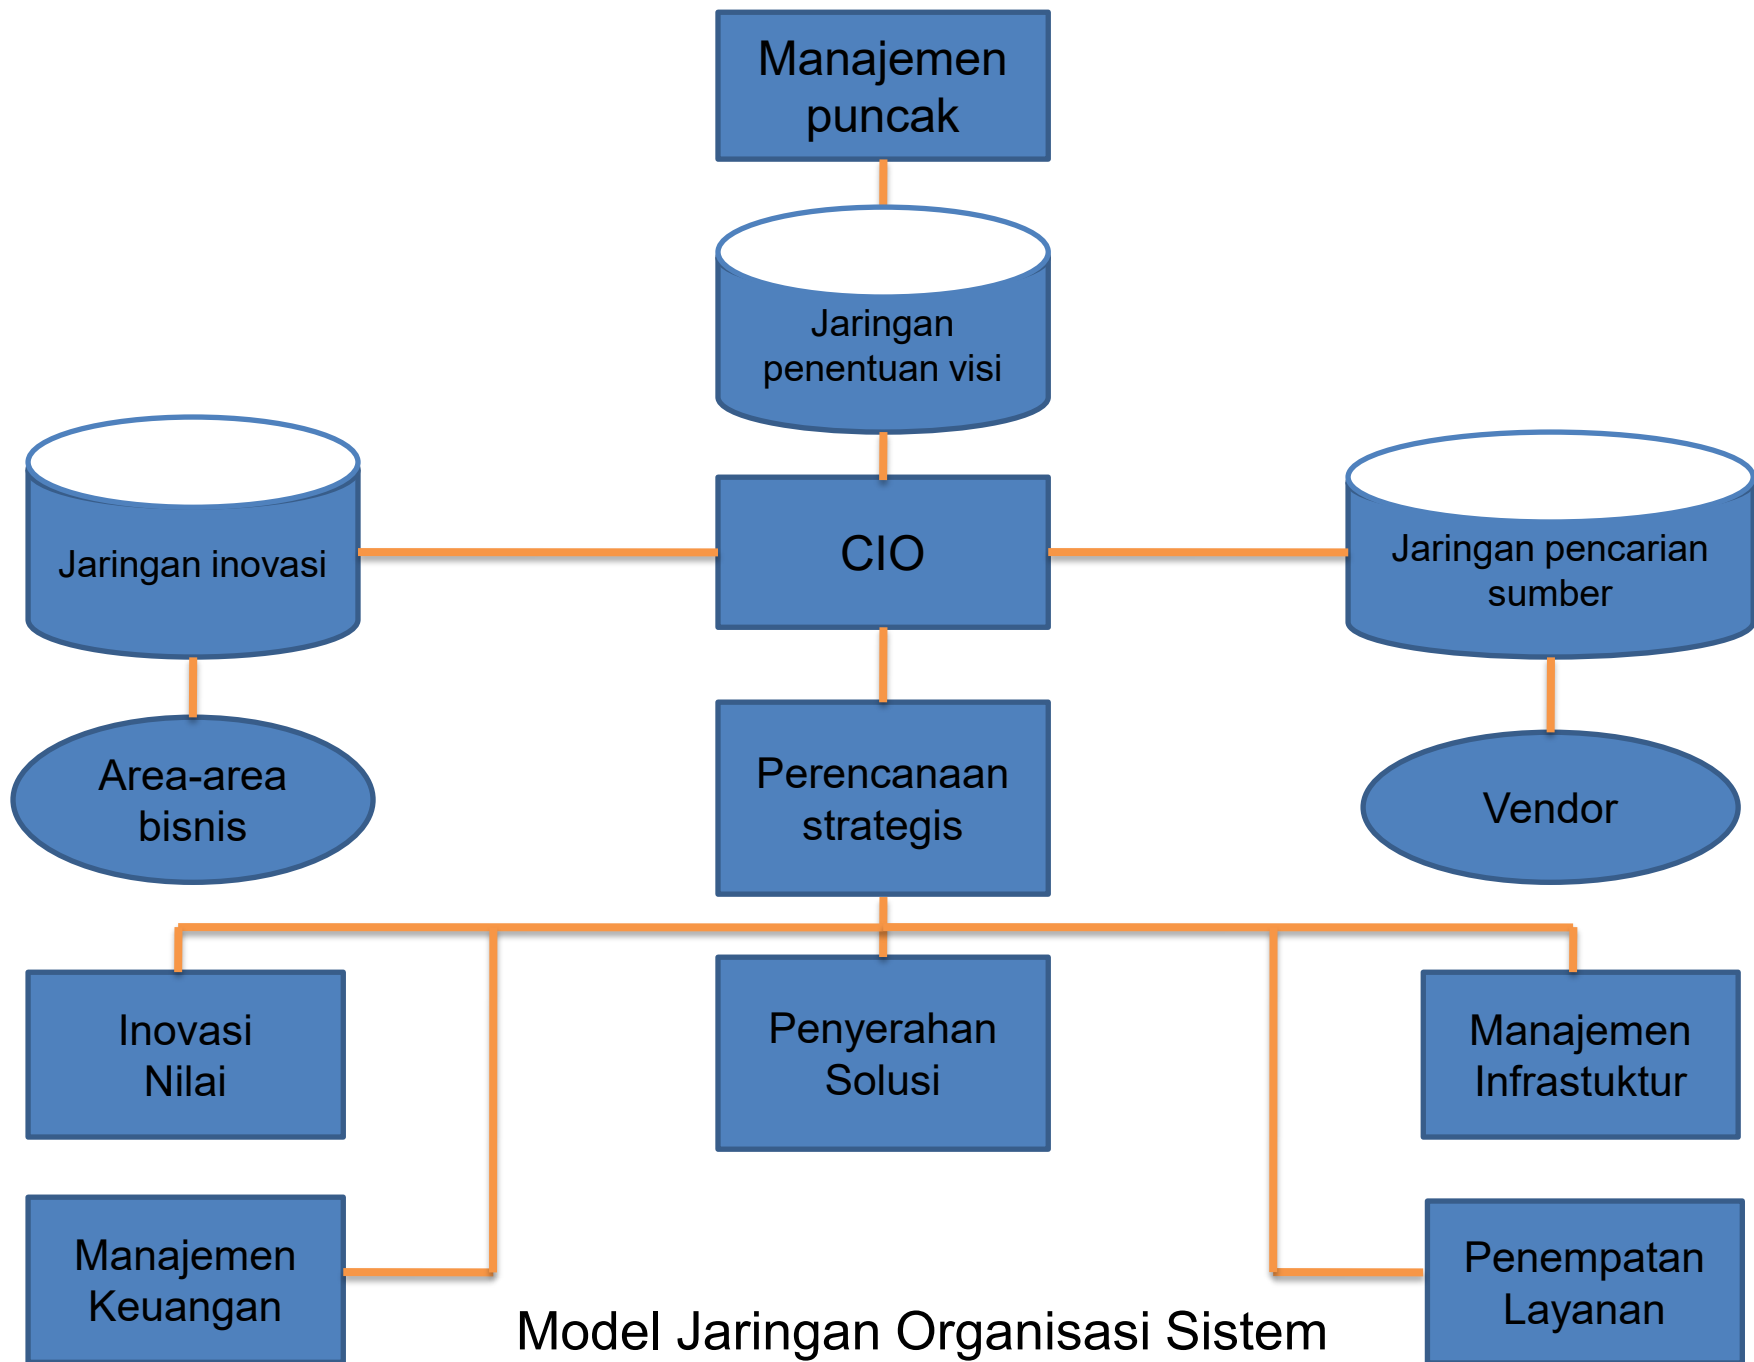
Manajemen puncak

Jaringan penentuan visi

Jaringan inovasi

CIO

Jaringan pencarian sumber

Area-area bisnis

Perencanaan strategis

Vendor

Inovasi Nilai

Penyerahan Solusi

Manajemen Infrastuktur

Manajemen Keuangan

Penempatan Layanan

Model Jaringan Organisasi Sistem